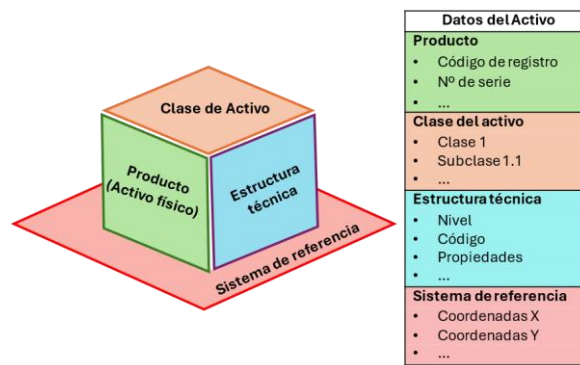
Clase de Activo

Producto (Activo físico)

Estructura técnica

Sistema de referencia

| Datos del Activo |
|---|
| **Producto**<br>• Código de registro<br>• Nº de serie<br>• ... |
| **Clase del activo**<br>• Clase 1<br>• Subclase 1.1<br>• ... |
| **Estructura técnica**<br>• Nivel<br>• Código<br>• Propiedades<br>• ... |
| **Sistema de referencia**<br>• Coordenadas X<br>• Coordenadas Y<br>• ... |